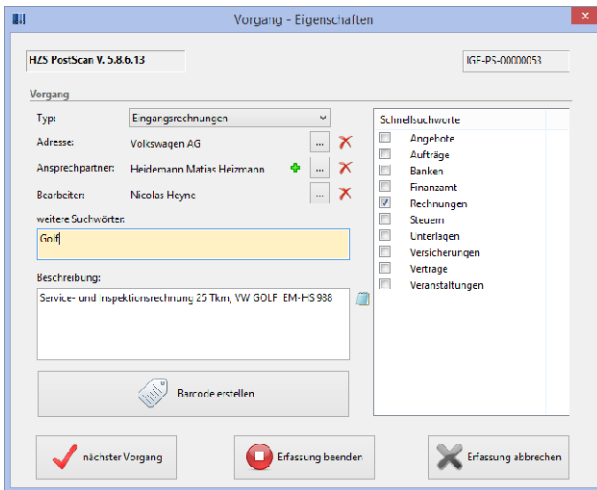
Vorgang - Eigenschaften

HZS PostScan V. 5.8.6.13

IGE-PS-00000053

Vorgang

Typ: Eingangsrechnungen

Adresse: Volkswagen AG ...

Ansprechpartner: Heidemann Matias Heizmann ...

Bearbeiter: Nicolas Heyne ...

weitere Suchwörter:

Golf

Beschreibung:

Service- und Inspektionsrechnung 25 Tkm, VW GOLF EM-HS 938

Barcode erstellen

Schnellsuchworte
Angebote
Aufträge
Banken
Finanzamt
Rechnungen
Steuern
Unterlagen
Versicherungen
Verträge
Veranstaltungen

nächster Vorgang

Erfassung beenden

Erfassung abbrechen